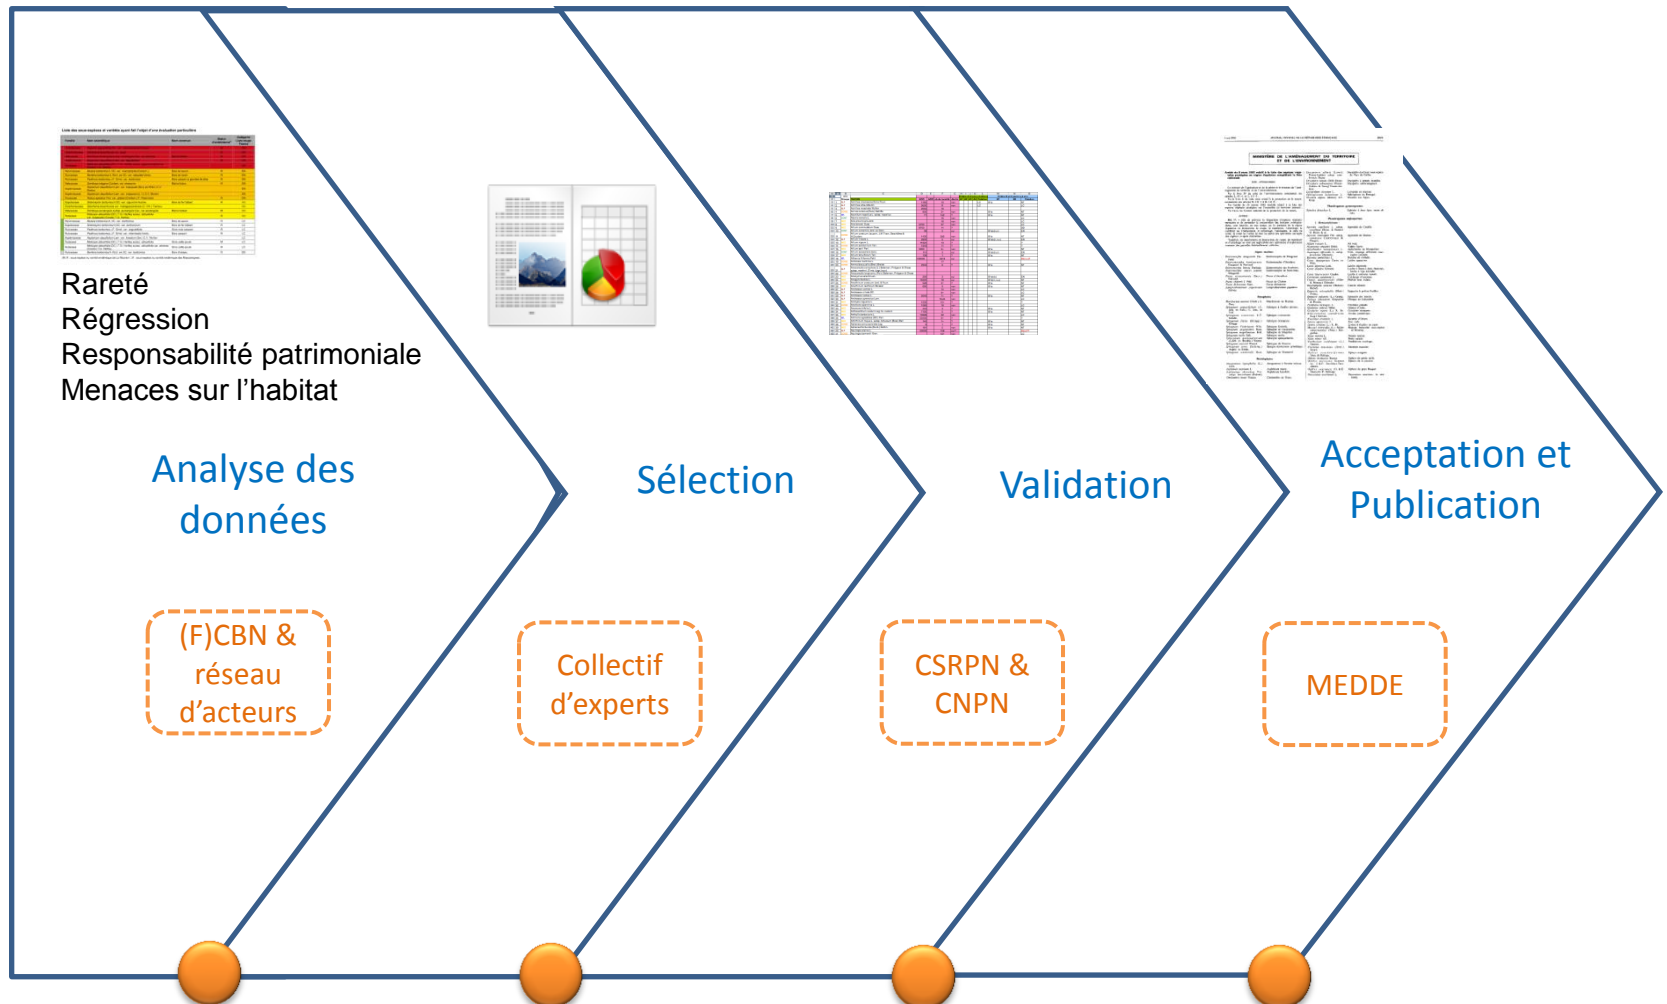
Rareté
Régression
Responsabilité patrimoniale
Menaces sur l'habitat

Analyse des données

(F)CBN & réseau d'acteurs

Sélection

Collectif d'experts

Validation

CSRPN & CNPN

MINISTÈRE DE L'AMÉNAGEMENT DU TERRITOIRE ET DE L'ENVIRONNEMENT

Acceptation et Publication

MEDDE